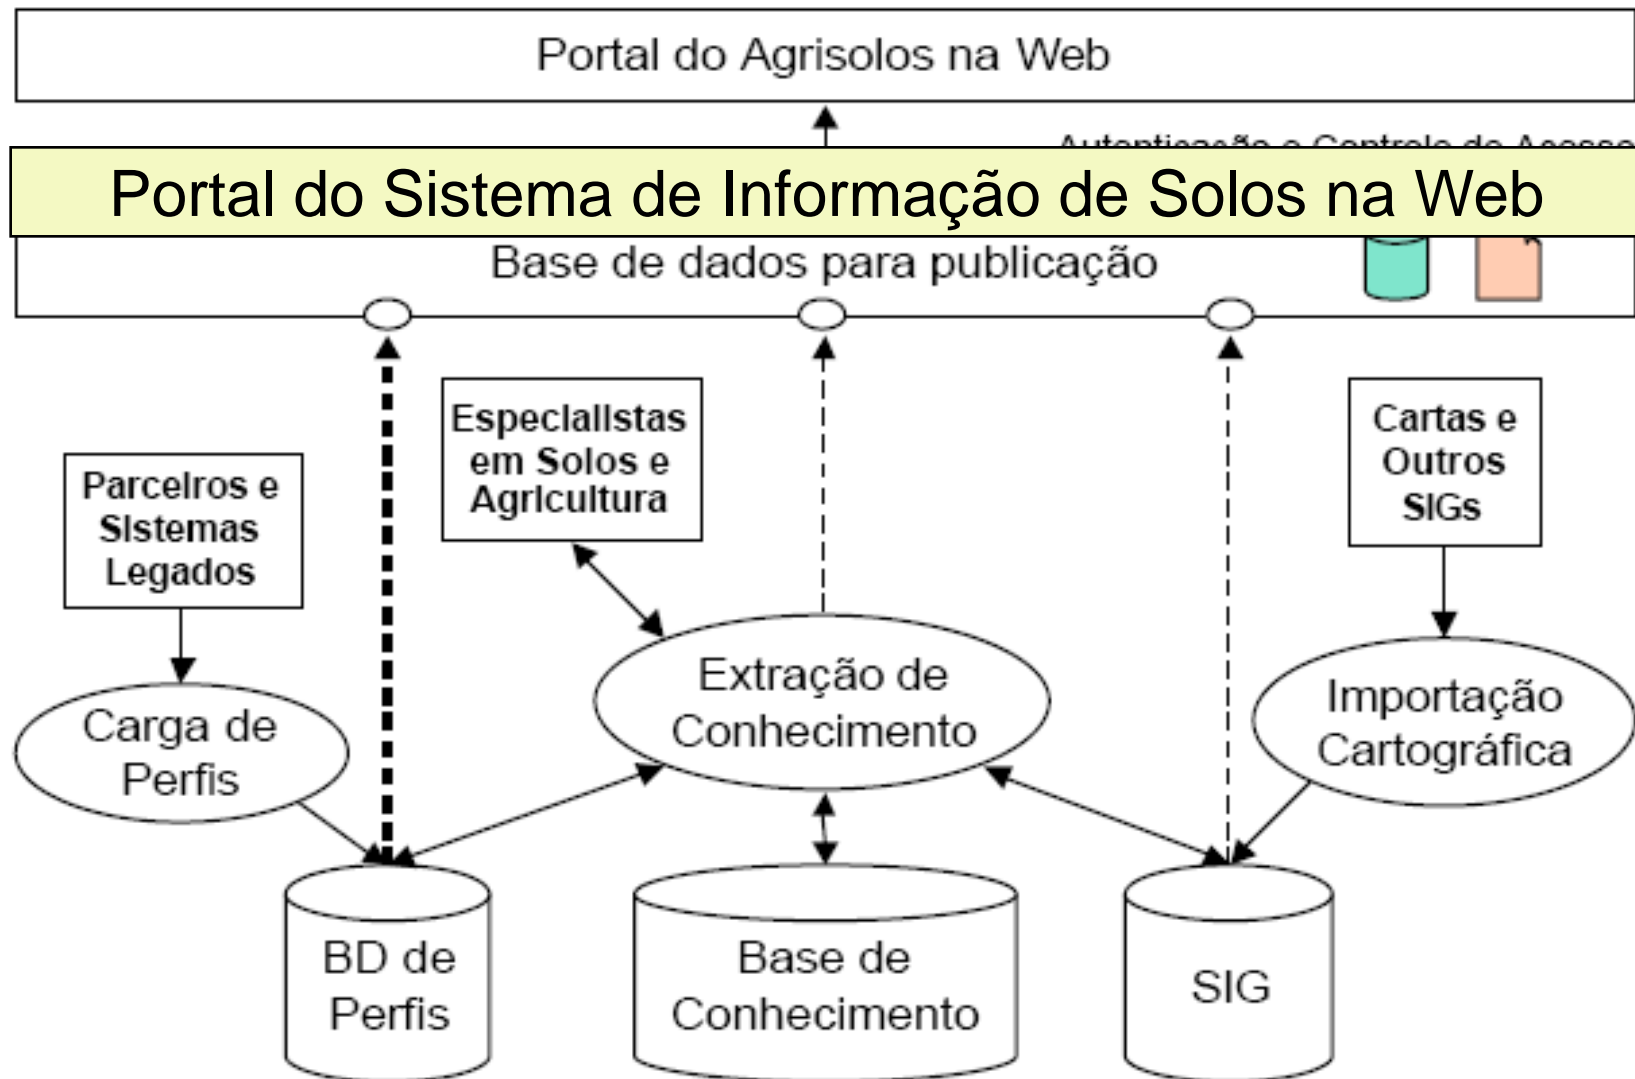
Portal do Agrisolos na Web

Autenticação e Controle de Acesso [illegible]

Portal do Sistema de Informação de Solos na Web

Base de dados para publicação

Especialistas em Solos e Agricultura

Parceiros e Sistemas Legados

Cartas e Outros SIGs

Extração de Conhecimento

Carga de Perfis

Importação Cartográfica

BD de Perfis

Base de Conhecimento

SIG